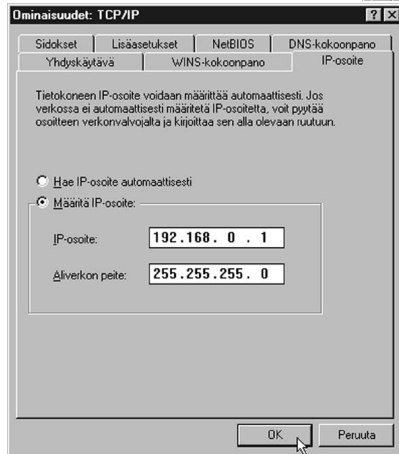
Ominaisuudet: TCP/IP

? X

Sidokset | Lisäasetukset | NetBIOS | DNS-kokoonpano
Yhdyskäytävä | WINS-kokoonpano | IP-osoite

Tietokoneen IP-osoite voidaan määrittää automaattisesti. Jos verkossa ei automaattisesti määritetä IP-osoitetta, voit pyytää osoitteen verkonvalvojalta ja kirjoittaa sen alla olevaan ruutuun.

Hae IP-osoite automaattisesti

Määritä IP-osoite:

IP-osoite: 192.168. 0 . 1

Aliverkon peite: 255.255.255. 0

OK

Peruuta